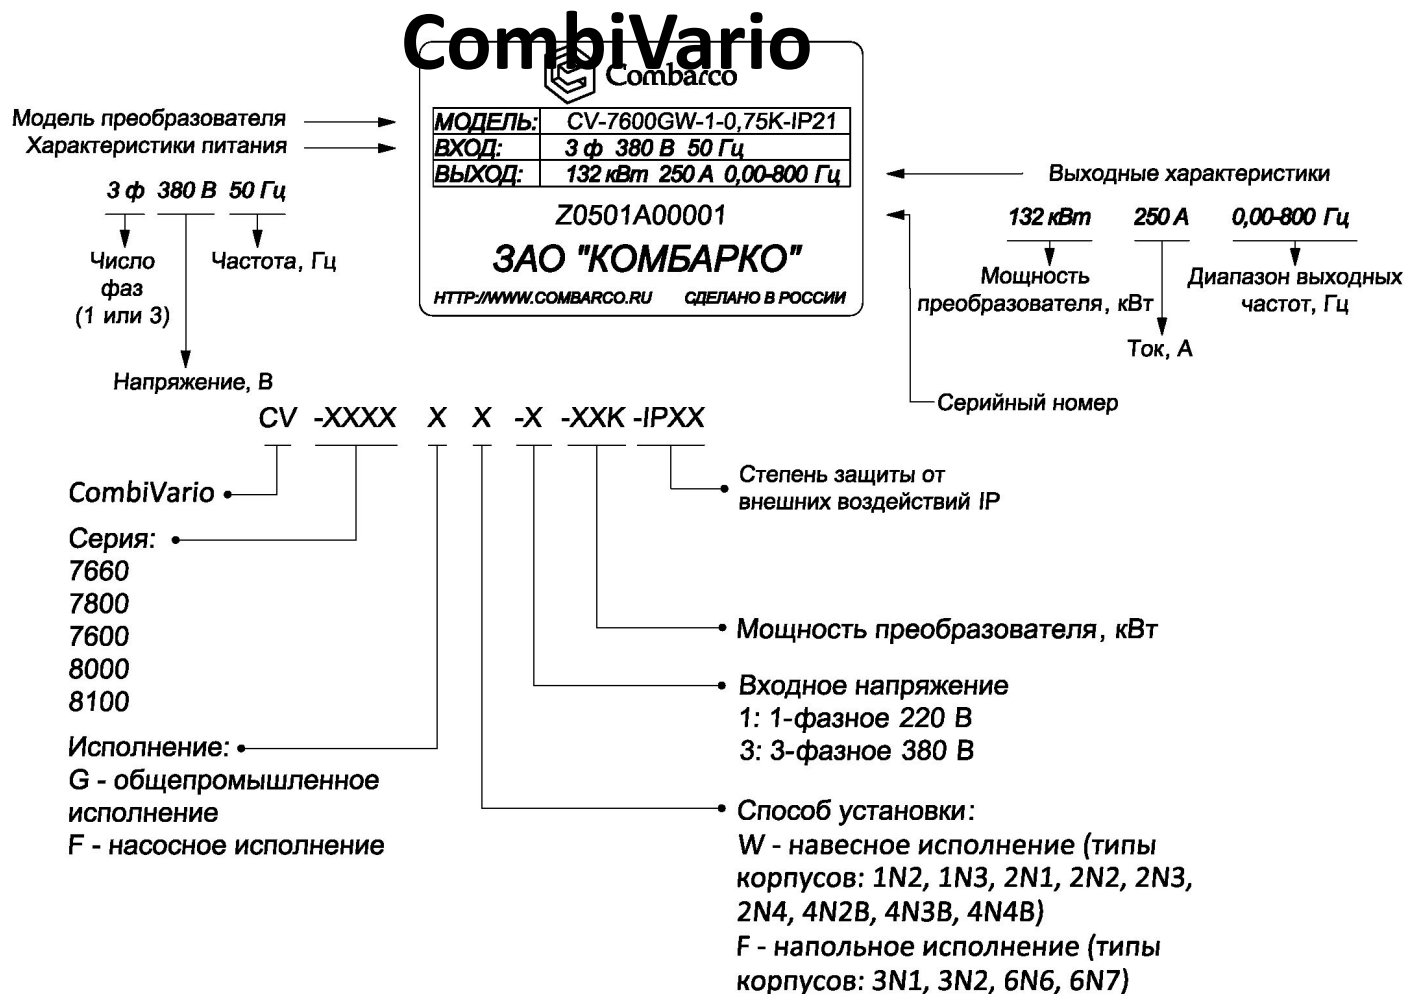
CombiVario

Combarco

| МОДЕЛЬ: | CV-7600GW-1-0,75K-IP21 |
|---|---|
| ВХОД: | 3 ф 380 В 50 Гц |
| ВЫХОД: | 132 кВт 250 А 0,00-800 Гц |

Z0501A00001

ЗАО "КОМБАРКО"

HTTP://WWW.COMBARCO.RU СДЕЛАНО В РОССИИ

Модель преобразователя
Характеристики питания

3 ф 380 В 50 Гц

Число фаз (1 или 3)

Частота, Гц

Напряжение, В

Выходные характеристики

132 кВт 250 А 0,00-800 Гц

Мощность преобразователя, кВт

Ток, А

Диапазон выходных частот, Гц

Серийный номер

CV -XXXX X X -X -XXK -IPXX

CombiVario

Серия:
7660
7800
7600
8000
8100

Исполнение:
G - общепромышленное исполнение
F - насосное исполнение

Степень защиты от внешних воздействий IP

Мощность преобразователя, кВт

Входное напряжение
1: 1-фазное 220 В
3: 3-фазное 380 В

Способ установки:
W - навесное исполнение (типы корпусов: 1N2, 1N3, 2N1, 2N2, 2N3, 2N4, 4N2B, 4N3B, 4N4B)
F - напольное исполнение (типы корпусов: 3N1, 3N2, 6N6, 6N7)